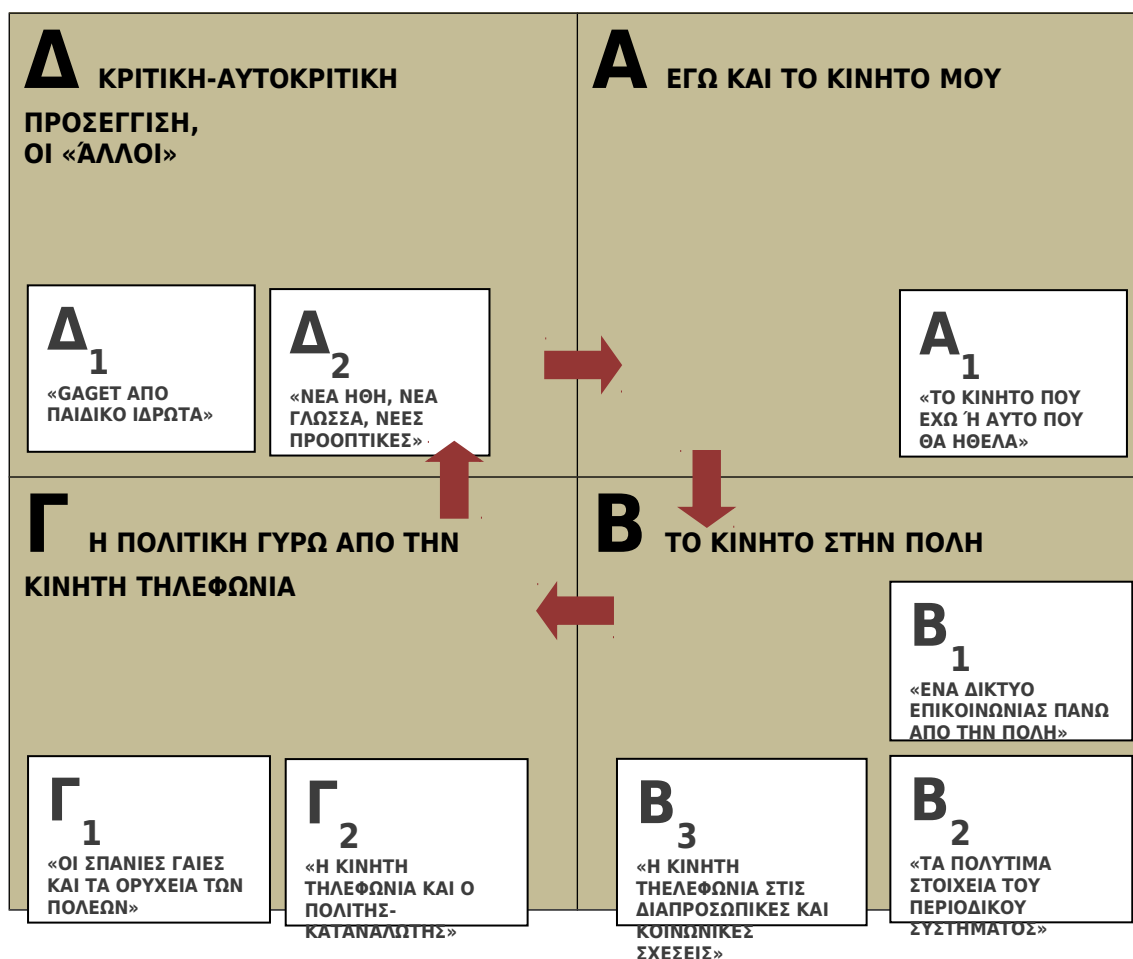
Δ ΚΡΙΤΙΚΗ-ΑΥΤΟΚΡΙΤΙΚΗ ΠΡΟΣΕΓΓΙΣΗ, ΟΙ «ΆΛΛΟΙ»

$Δ_1$
«GAGET ΑΠΟ ΠΑΙΔΙΚΟ ΙΔΡΩΤΑ»

$Δ_2$
«ΝΕΑ ΗΘΗ, ΝΕΑ ΓΛΩΣΣΑ, ΝΕΕΣ ΠΡΟΟΠΤΙΚΕΣ»

Α ΕΓΩ ΚΑΙ ΤΟ ΚΙΝΗΤΟ ΜΟΥ

$Α_1$
«ΤΟ ΚΙΝΗΤΟ ΠΟΥ ΕΧΩ Ή ΑΥΤΟ ΠΟΥ ΘΑ ΗΘΕΛΑ»

Γ Η ΠΟΛΙΤΙΚΗ ΓΥΡΩ ΑΠΟ ΤΗΝ ΚΙΝΗΤΗ ΤΗΛΕΦΩΝΙΑ

$Γ_1$
«ΟΙ ΣΠΑΝΙΕΣ ΓΑΙΕΣ ΚΑΙ ΤΑ ΟΡΥΧΕΙΑ ΤΩΝ ΠΟΛΕΩΝ»

$Γ_2$
«Η ΚΙΝΗΤΗ ΤΗΛΕΦΩΝΙΑ ΚΑΙ Ο ΠΟΛΙΤΗΣ-ΚΑΤΑΝΑΛΩΤΗΣ»

Β ΤΟ ΚΙΝΗΤΟ ΣΤΗΝ ΠΟΛΗ

$Β_1$
«ΕΝΑ ΔΙΚΤΥΟ ΕΠΙΚΟΙΝΩΝΙΑΣ ΠΑΝΩ ΑΠΟ ΤΗΝ ΠΟΛΗ»

$Β_3$
«Η ΚΙΝΗΤΗ ΤΗΛΕΦΩΝΙΑ ΣΤΙΣ ΔΙΑΠΡΟΣΩΠΙΚΕΣ ΚΑΙ ΚΟΙΝΩΝΙΚΕΣ ΣΧΕΣΕΙΣ»

$Β_2$
«ΤΑ ΠΟΛΥΤΙΜΑ ΣΤΟΙΧΕΙΑ ΤΟΥ ΠΕΡΙΟΔΙΚΟΥ ΣΥΣΤΗΜΑΤΟΣ»